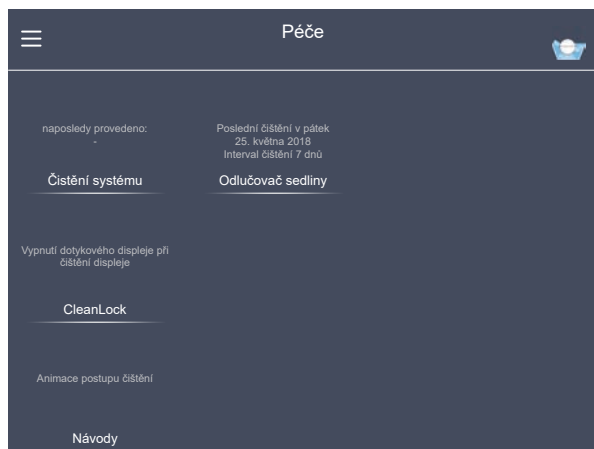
Péče

naposledy provedeno:
-

Čistění systému

Poslední čištění v pátek
25. května 2018
Interval čištění 7 dnů

Odlučovač sedliny

Vypnutí dotykového displeje při čištění displeje

CleanLock

Animace postupu čištění

Návody